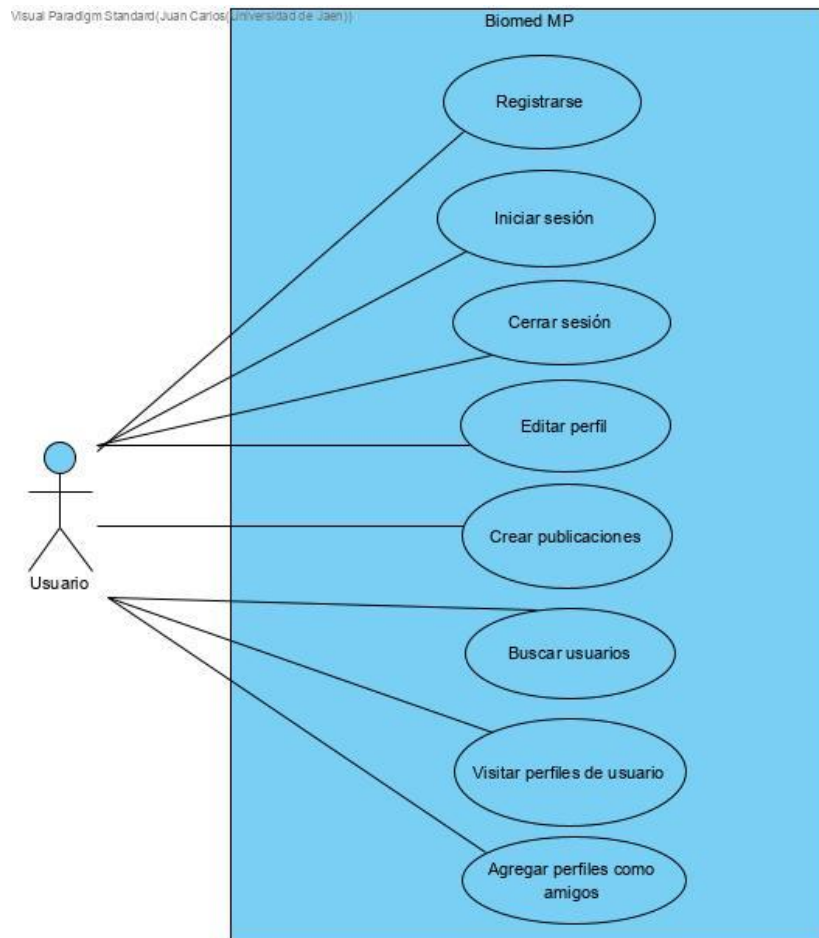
Visual Paradigm Standard(Juan Carlos(Universidad de Jaen))

Biomed MP

Registrarse

Iniciar sesión

Cerrar sesión

Editar perfil

Crear publicaciones

Buscar usuarios

Visitar perfiles de usuario

Agregar perfiles como amigos

Usuario